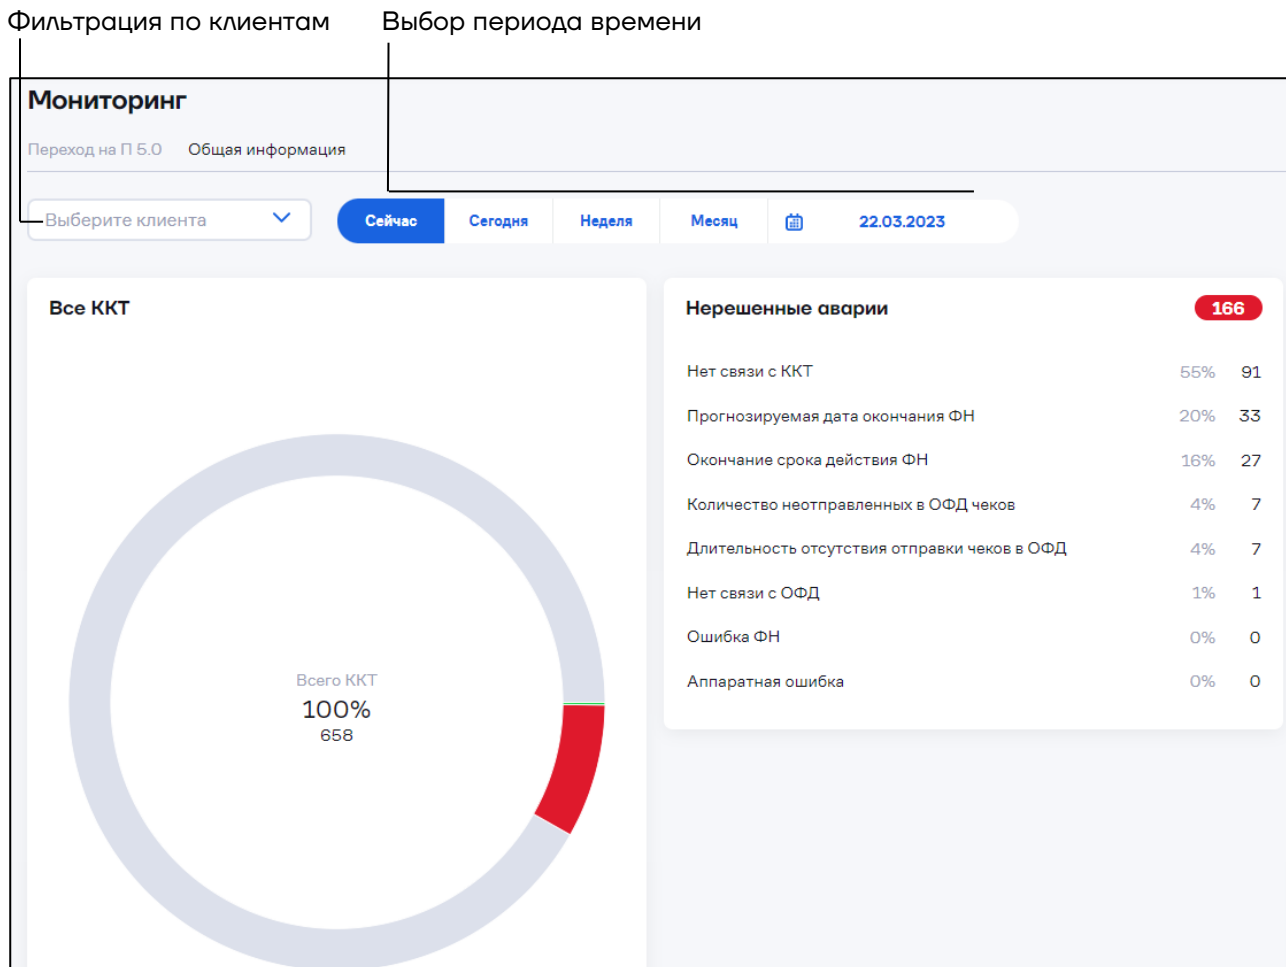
Фильтрация по клиентам Выбор периода времени

Мониторинг

Переход на П 5.0 Общая информация

Выберите клиента

Сейчас Сегодня Неделя Месяц 22.03.2023

Все ККТ

Всего ККТ
100%
658

Нерешенные аварии 166

| | | |
|---|---|---|
| Нет связи с ККТ | 55% | 91 |
| Прогнозируемая дата окончания ФН | 20% | 33 |
| Окончание срока действия ФН | 16% | 27 |
| Количество неотправленных в ОФД чеков | 4% | 7 |
| Длительность отсутствия отправки чеков в ОФД | 4% | 7 |
| Нет связи с ОФД | 1% | 1 |
| Ошибка ФН | 0% | 0 |
| Аппаратная ошибка | 0% | 0 |